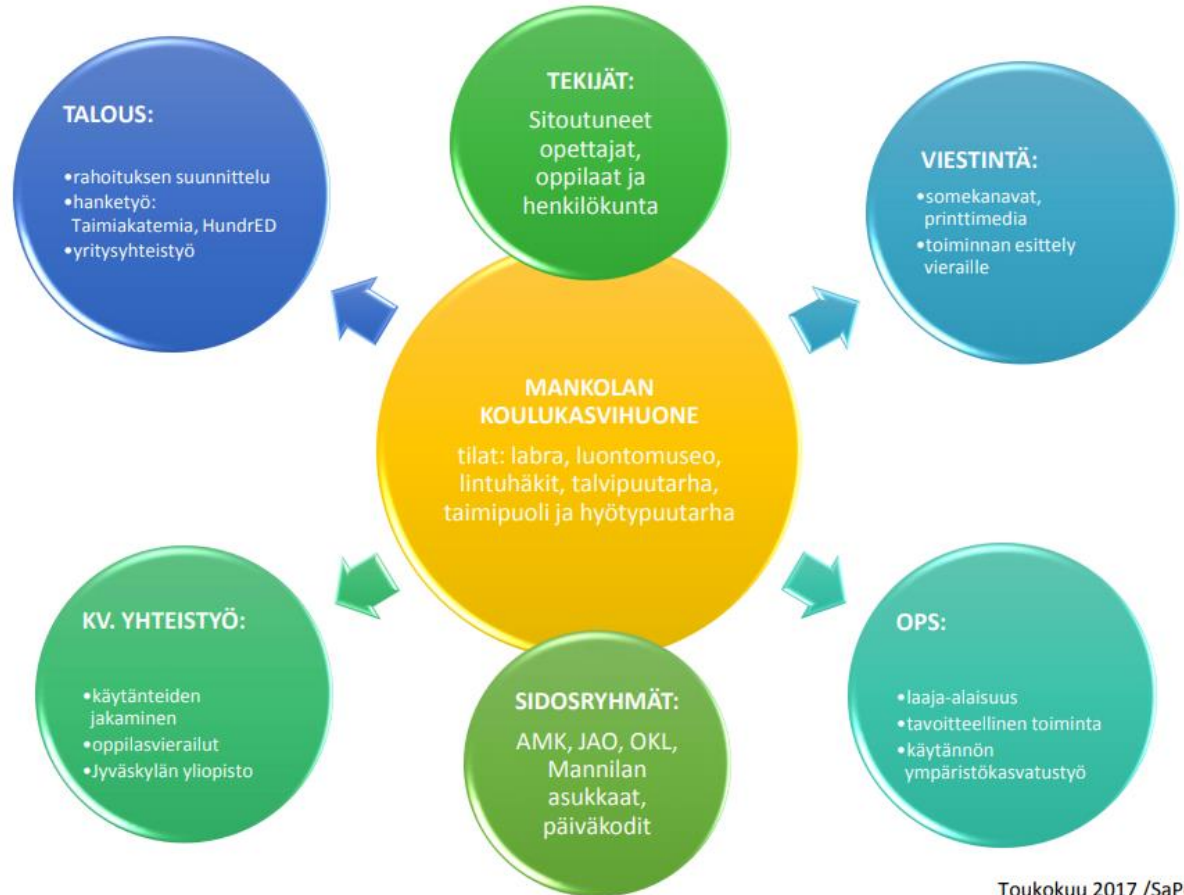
TALOUS:

•rahoituksen suunnittelu
•hanketyö: Taimiakatemia, HundrED
•yritysyhteistyö

TEKIJÄT:

Sitoutuneet opettajat, oppilaat ja henkilökunta

VIESTINTÄ:

•somekanavat, printtimedia
•toiminnan esittely vieraille

MANKOLAN KOULUKASVIHUONE

tilat: labra, luontomuseo, lintuhäkit, talvipuutarha, taimipuoli ja hyötypuutarha

KV. YHTEISTYÖ:

•käytänteiden jakaminen
•oppilasvierailut
•Jyväskylän yliopisto

SIDOSRYHMÄT:

AMK, JAO, OKL, Mannilan asukkaat, päiväkodit

OPS:

•laaja-alaisuus
•tavoitteellinen toiminta
•käytännön ympäristökasvatustyö

Toukokuu 2017 /SaP